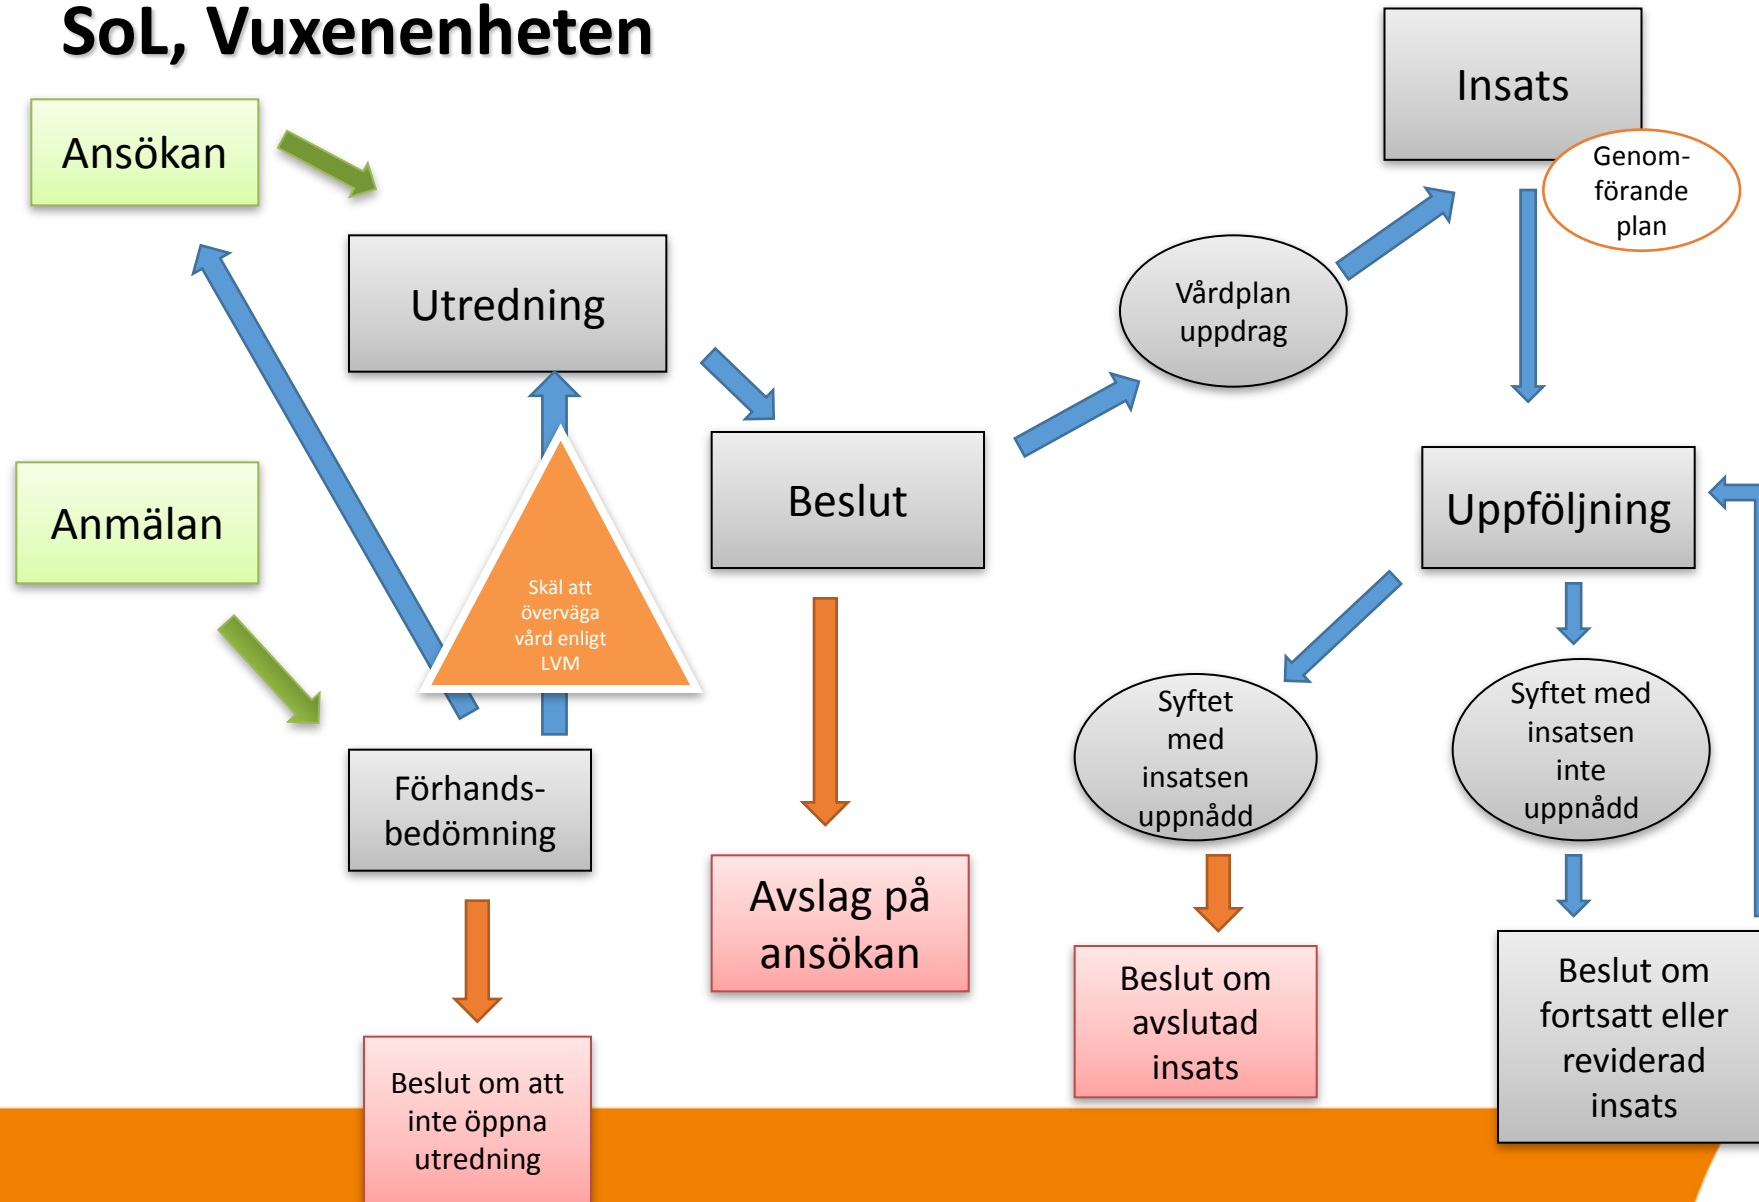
SoL, Vuxenenheten

Ansökan

Utredning

Anmälan

Skäl att överväga vård enligt LVM

Förhands-bedömning

Beslut om att inte öppna utredning

Beslut

Avslag på ansökan

Vårdplan uppdrag

Insats

Genom-förande plan

Uppföljning

Syftet med insatsen uppnådd

Beslut om avslutad insats

Syftet med insatsen inte uppnådd

Beslut om fortsatt eller reviderad insats